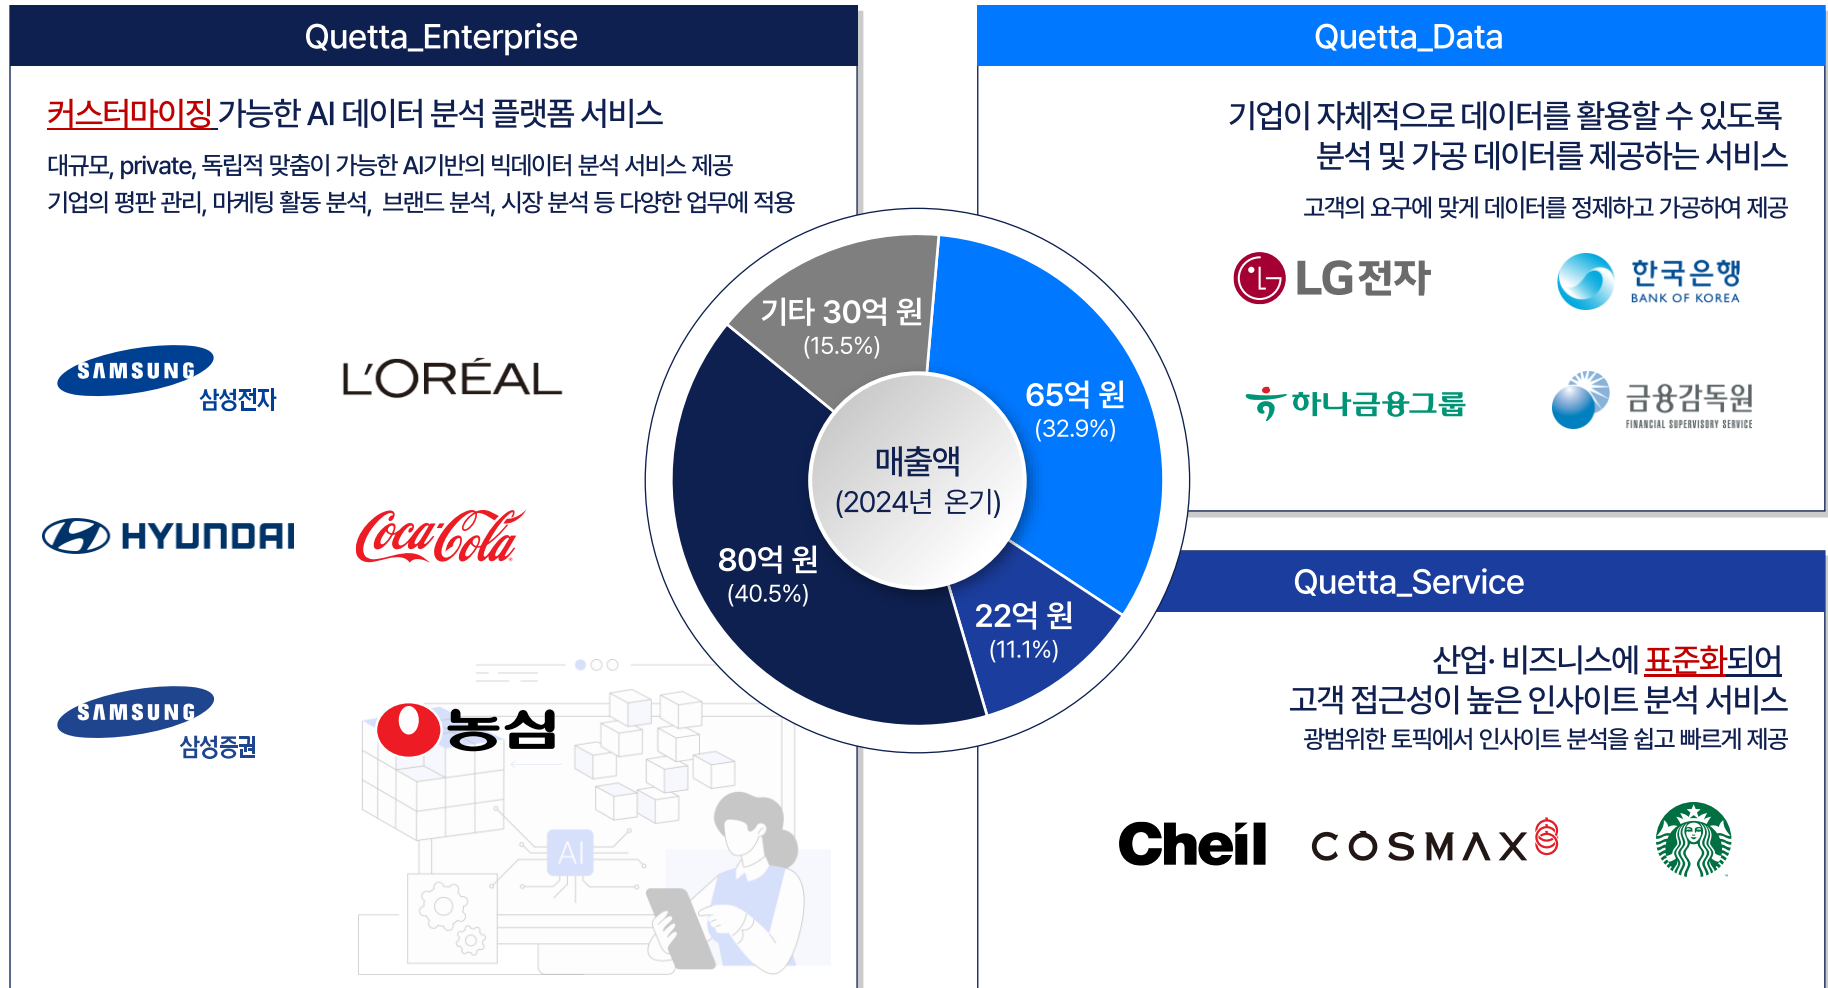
Quetta_Enterprise

커스터마이징 가능한 AI 데이터 분석 플랫폼 서비스

대규모, private, 독립적 맞춤이 가능한 AI기반의 빅데이터 분석 서비스 제공
기업의 평판 관리, 마케팅 활동 분석, 브랜드 분석, 시장 분석 등 다양한 업무에 적용

SAMSUNG 삼성전자

L'ORÉAL

HYUNDAI

Coca-Cola

SAMSUNG 삼성증권

농심

AI

Quetta_Data

기업이 자체적으로 데이터를 활용할 수 있도록 분석 및 가공 데이터를 제공하는 서비스

고객의 요구에 맞게 데이터를 정제하고 가공하여 제공

LG전자

한국은행 BANK OF KOREA

하나금융그룹

금융감독원 FINANCIAL SUPERVISORY SERVICE

기타 30억 원 (15.5%)

65억 원 (32.9%)

매출액 (2024년 온기)

80억 원 (40.5%)

22억 원 (11.1%)

Quetta_Service

산업· 비즈니스에 표준화되어 고객 접근성이 높은 인사이트 분석 서비스

광범위한 토픽에서 인사이트 분석을 쉽고 빠르게 제공

Cheil

COSMAX